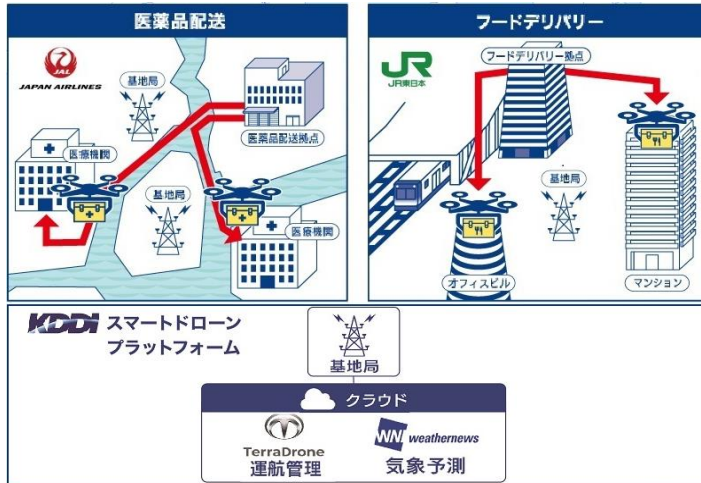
医薬品配送

JAL
JAPAN AIRLINES

基地局

医療機関

医薬品配送拠点

基地局

医療機関

フードデリバリー

JR
JR東日本

フードデリバリー拠点

基地局

オフィスビル

マンション

KDDI スマートドローン
プラットフォーム

基地局

クラウド

TerraDrone
運航管理

WN weathernews
気象予測